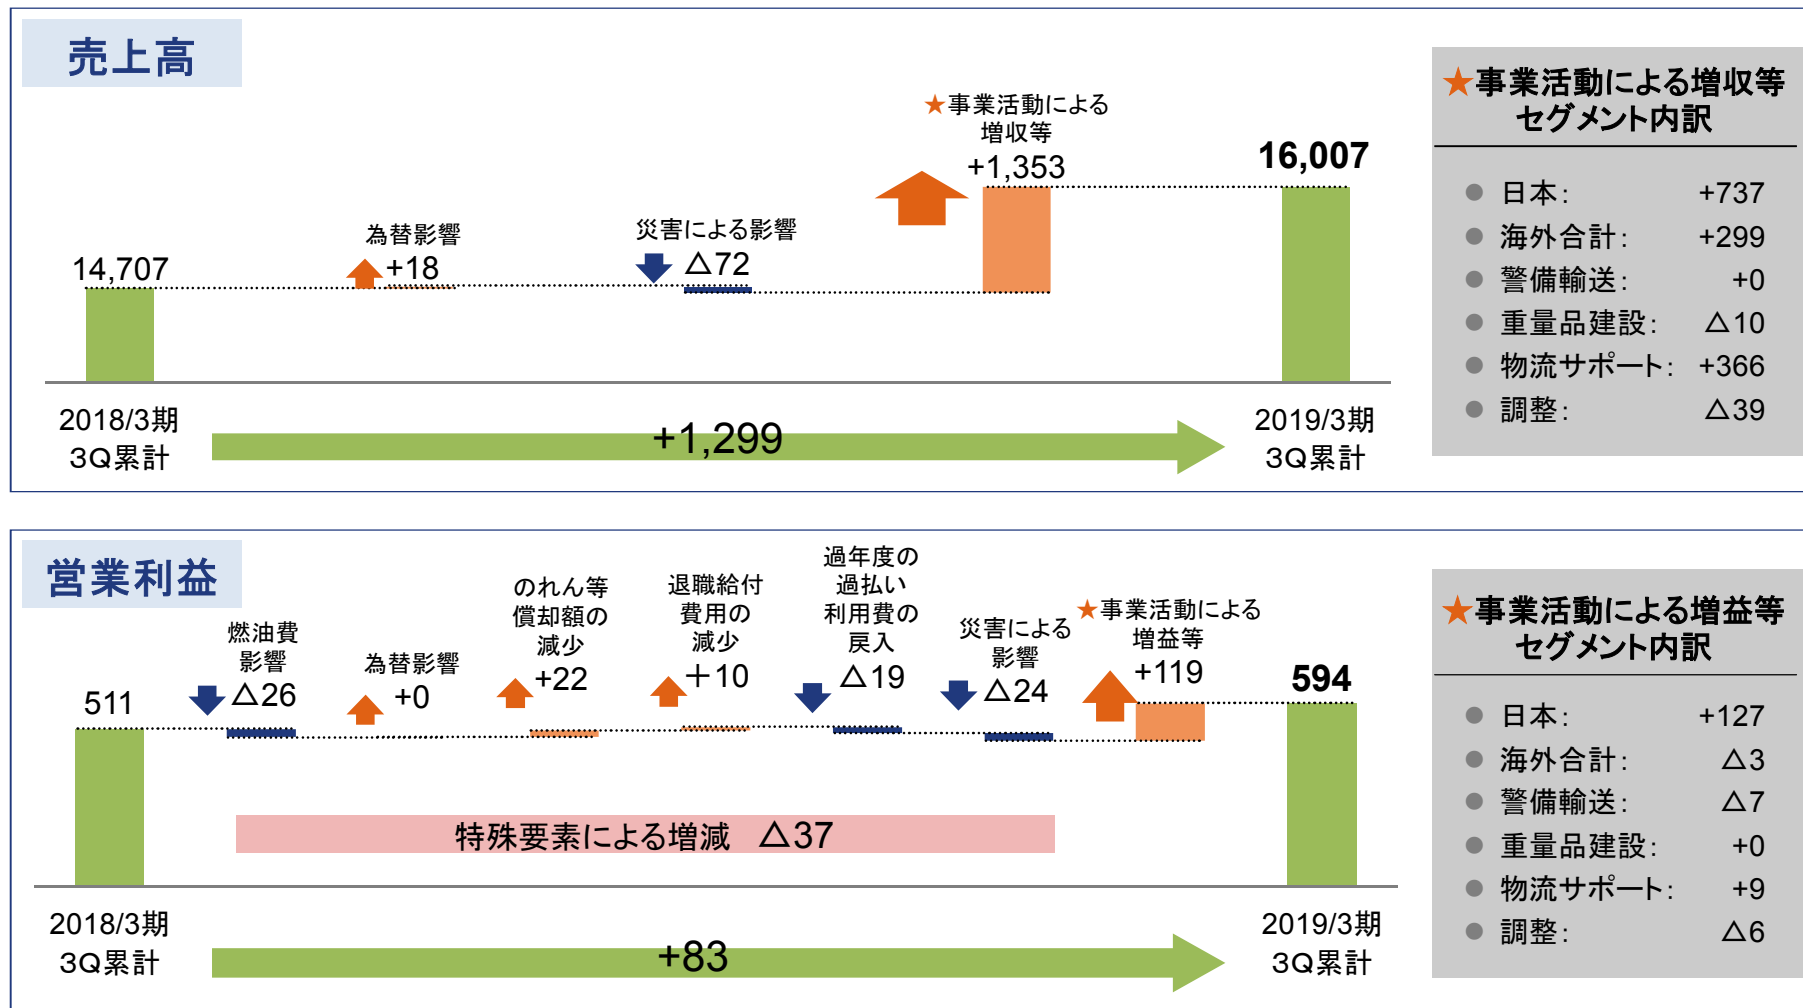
売上高

★事業活動による増収等
+1,353

16,007

為替影響
+18

災害による影響
△72

14,707

2018/3期
3Q累計

+1,299

2019/3期
3Q累計

★事業活動による増収等
セグメント内訳

| | |
|---|---|
| 日本: | +737 |
| 海外合計: | +299 |
| 警備輸送: | +0 |
| 重量品建設: | △10 |
| 物流サポート: | +366 |
| 調整: | △39 |

営業利益

燃油費影響
△26

為替影響
+0

のれん等償却額の減少
+22

退職給付費用の減少
+10

過年度の過払い利用費の戻入
△19

災害による影響
△24

★事業活動による増益等
+119

511

594

特殊要素による増減 △37

2018/3期
3Q累計

+83

2019/3期
3Q累計

★事業活動による増益等
セグメント内訳

| | |
|---|---|
| 日本: | +127 |
| 海外合計: | △3 |
| 警備輸送: | △7 |
| 重量品建設: | +0 |
| 物流サポート: | +9 |
| 調整: | △6 |